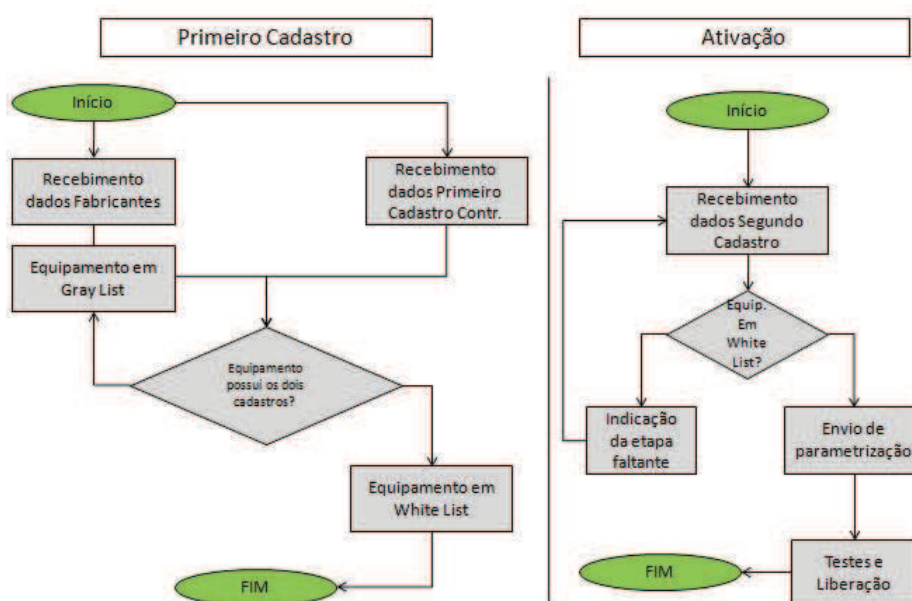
Primeiro Cadastro

Início

Recebimento dados Fabricantes

Recebimento dados Primeiro Cadastro Contr.

Equipamento em Gray List

Equipamento possui os dois cadastros?

Equipamento em White List

FIM

Ativação

Início

Recebimento dados Segundo Cadastro

Equip. Em White List?

Indicação da etapa faltante

Envio de parametrização

Testes e Liberação

FIM